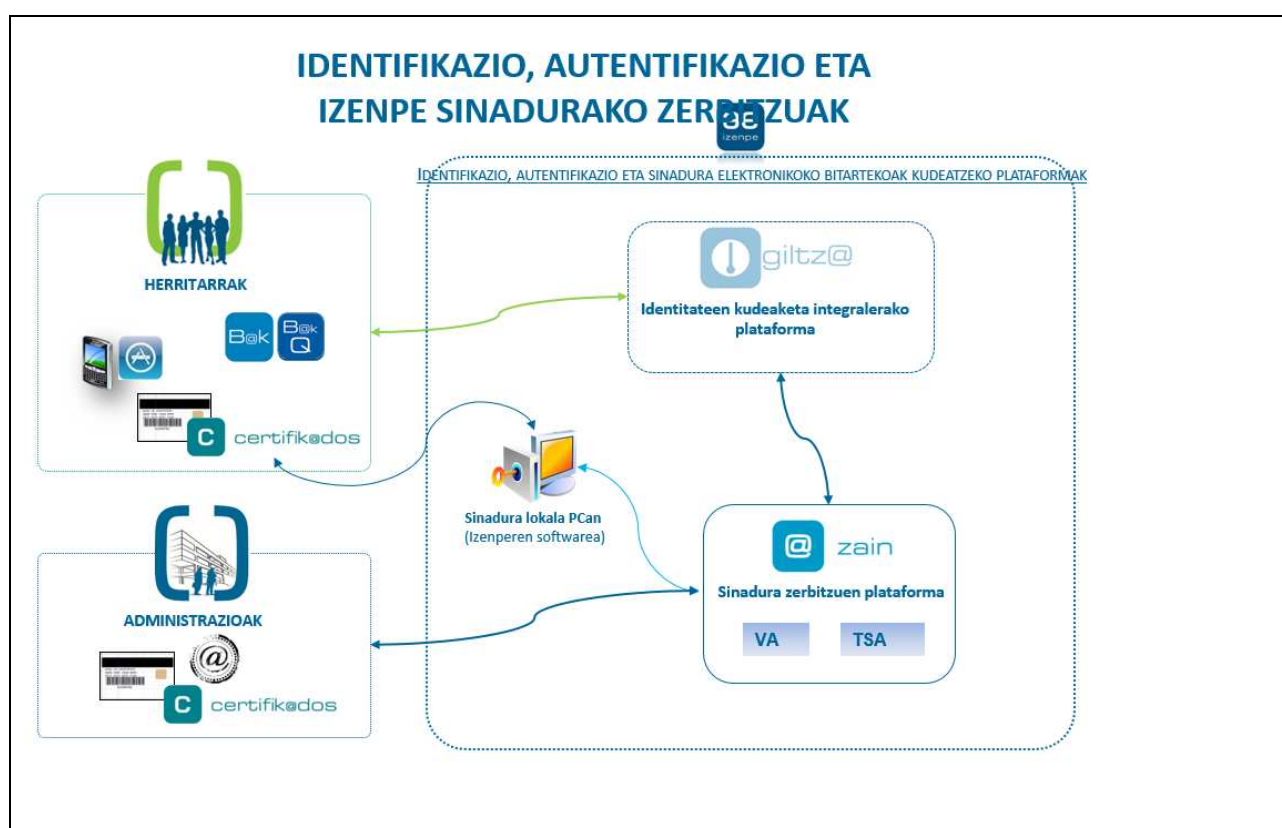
IDENTIFIKAZIO, AUTENTIFIKAZIO ETA IZENPE SINADURAKO ZERBITZUAK

izenpe

IDENTIFIKAZIO, AUTENTIFIKAZIO ETA SINADURA ELEKTRONIKOKO BITARTEKOAK KUDEATZEKO PLATAFORMAK

HERRITARRAK

B@k

B@k Q

certifik@dos

giltz@

Identitateen kudeaketa integralerako plataforma

Sinadura lokala PCan (Izenperen softwarea)

ADMINISTRAZIOAK

certifik@dos

zain

Sinadura zerbitzuen plataforma

VA

TSA